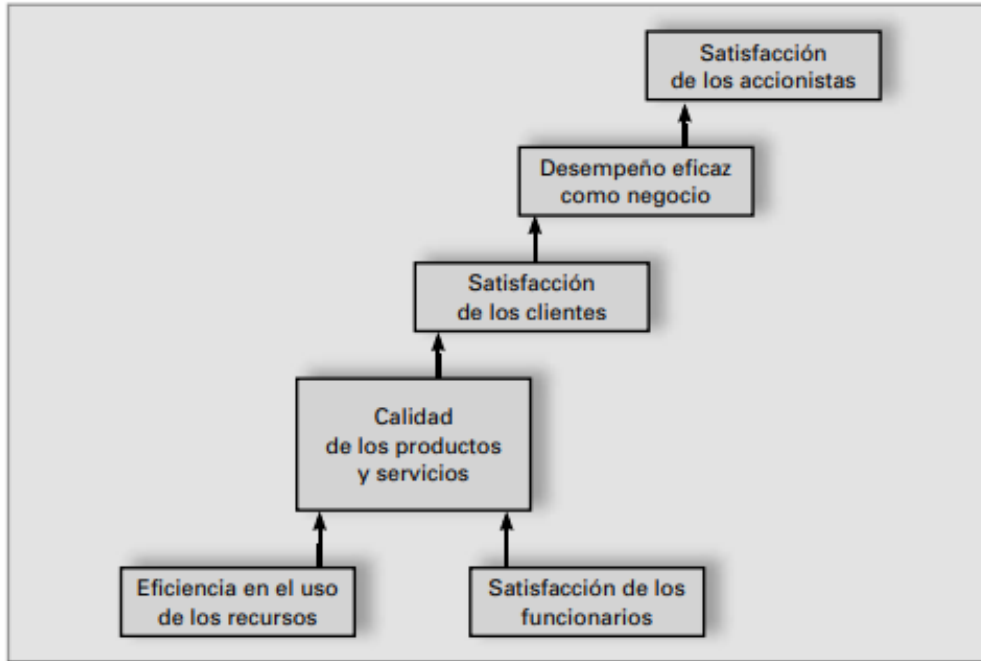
Satisfacción de los accionistas

Desempeño eficaz como negocio

Satisfacción de los clientes

Calidad de los productos y servicios

Eficiencia en el uso de los recursos

Satisfacción de los funcionarios